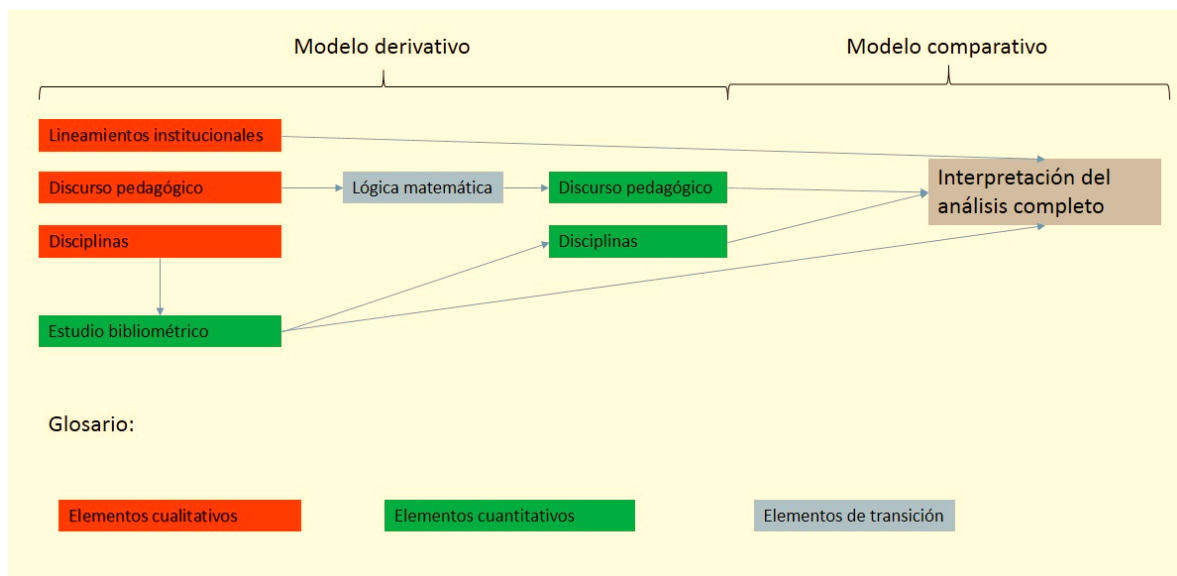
Modelo derivativo

Modelo comparativo

Lineamientos institucionales

Discurso pedagógico

Lógica matemática

Discurso pedagógico

Interpretación del análisis completo

Disciplinas

Disciplinas

Estudio bibliométrico

Glosario:

Elementos cualitativos

Elementos cuantitativos

Elementos de transición